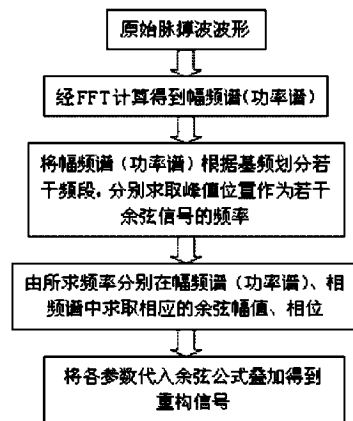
原始脉搏波波形

经FFT计算得到幅频谱（功率谱）

将幅频谱（功率谱）根据基频划分若干频段，分别求取峰值位置作为若干余弦信号的频率

由所求频率分别在幅频谱（功率谱）、相频谱中求取相应的余弦幅值、相位

将各参数代入余弦公式叠加得到重构信号